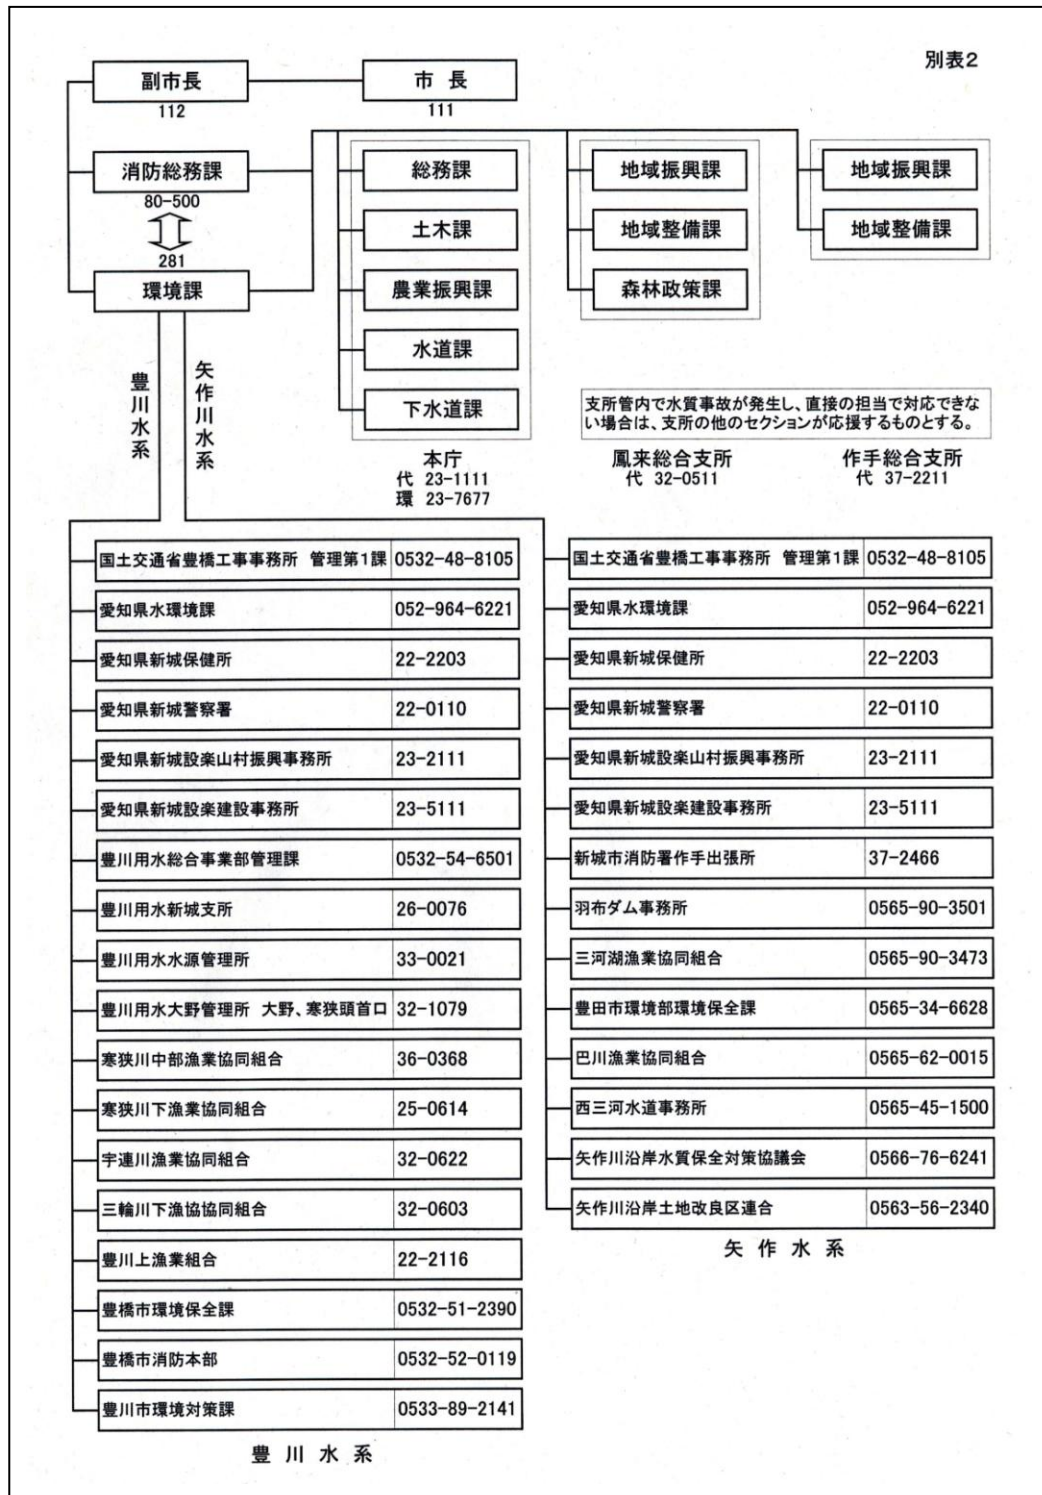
別表2

副市長
112

市 長
111

消防総務課
80-500

281

環境課

総務課
土木課
農業振興課
水道課
下水道課

本庁
代 23-1111
環 23-7677

地域振興課
地域整備課
森林政策課

鳳来総合支所
代 32-0511

地域振興課
地域整備課

作手総合支所
代 37-2211

支所管内で水質事故が発生し、直接の担当で対応できない場合は、支所の他のセクションが応援するものとする。

豊川水系

矢作川水系

| | |
|---|---|
| 国土交通省豊橋工事事務所 管理第1課 | 0532-48-8105 |
| 愛知県水環境課 | 052-964-6221 |
| 愛知県新城保健所 | 22-2203 |
| 愛知県新城警察署 | 22-0110 |
| 愛知県新城設楽山村振興事務所 | 23-2111 |
| 愛知県新城設楽建設事務所 | 23-5111 |
| 豊川用水総合事業部管理課 | 0532-54-6501 |
| 豊川用水新城支所 | 26-0076 |
| 豊川用水水源管理所 | 33-0021 |
| 豊川用水大野管理所 大野、寒狭頭首口 | 32-1079 |
| 寒狭川中部漁業協同組合 | 36-0368 |
| 寒狭川下漁業協同組合 | 25-0614 |
| 宇連川漁業協同組合 | 32-0622 |
| 三輪川下漁協協同組合 | 32-0603 |
| 豊川上漁業組合 | 22-2116 |
| 豊橋市環境保全課 | 0532-51-2390 |
| 豊橋市消防本部 | 0532-52-0119 |
| 豊川市環境対策課 | 0533-89-2141 |

豊 川 水 系

| | |
|---|---|
| 国土交通省豊橋工事事務所 管理第1課 | 0532-48-8105 |
| 愛知県水環境課 | 052-964-6221 |
| 愛知県新城保健所 | 22-2203 |
| 愛知県新城警察署 | 22-0110 |
| 愛知県新城設楽山村振興事務所 | 23-2111 |
| 愛知県新城設楽建設事務所 | 23-5111 |
| 新城市消防署作手出張所 | 37-2466 |
| 羽布ダム事務所 | 0565-90-3501 |
| 三河湖漁業協同組合 | 0565-90-3473 |
| 豊田市環境部環境保全課 | 0565-34-6628 |
| 巴川漁業協同組合 | 0565-62-0015 |
| 西三河水道事務所 | 0565-45-1500 |
| 矢作川沿岸水質保全対策協議会 | 0566-76-6241 |
| 矢作川沿岸土地改良区連合 | 0563-56-2340 |

矢 作 水 系